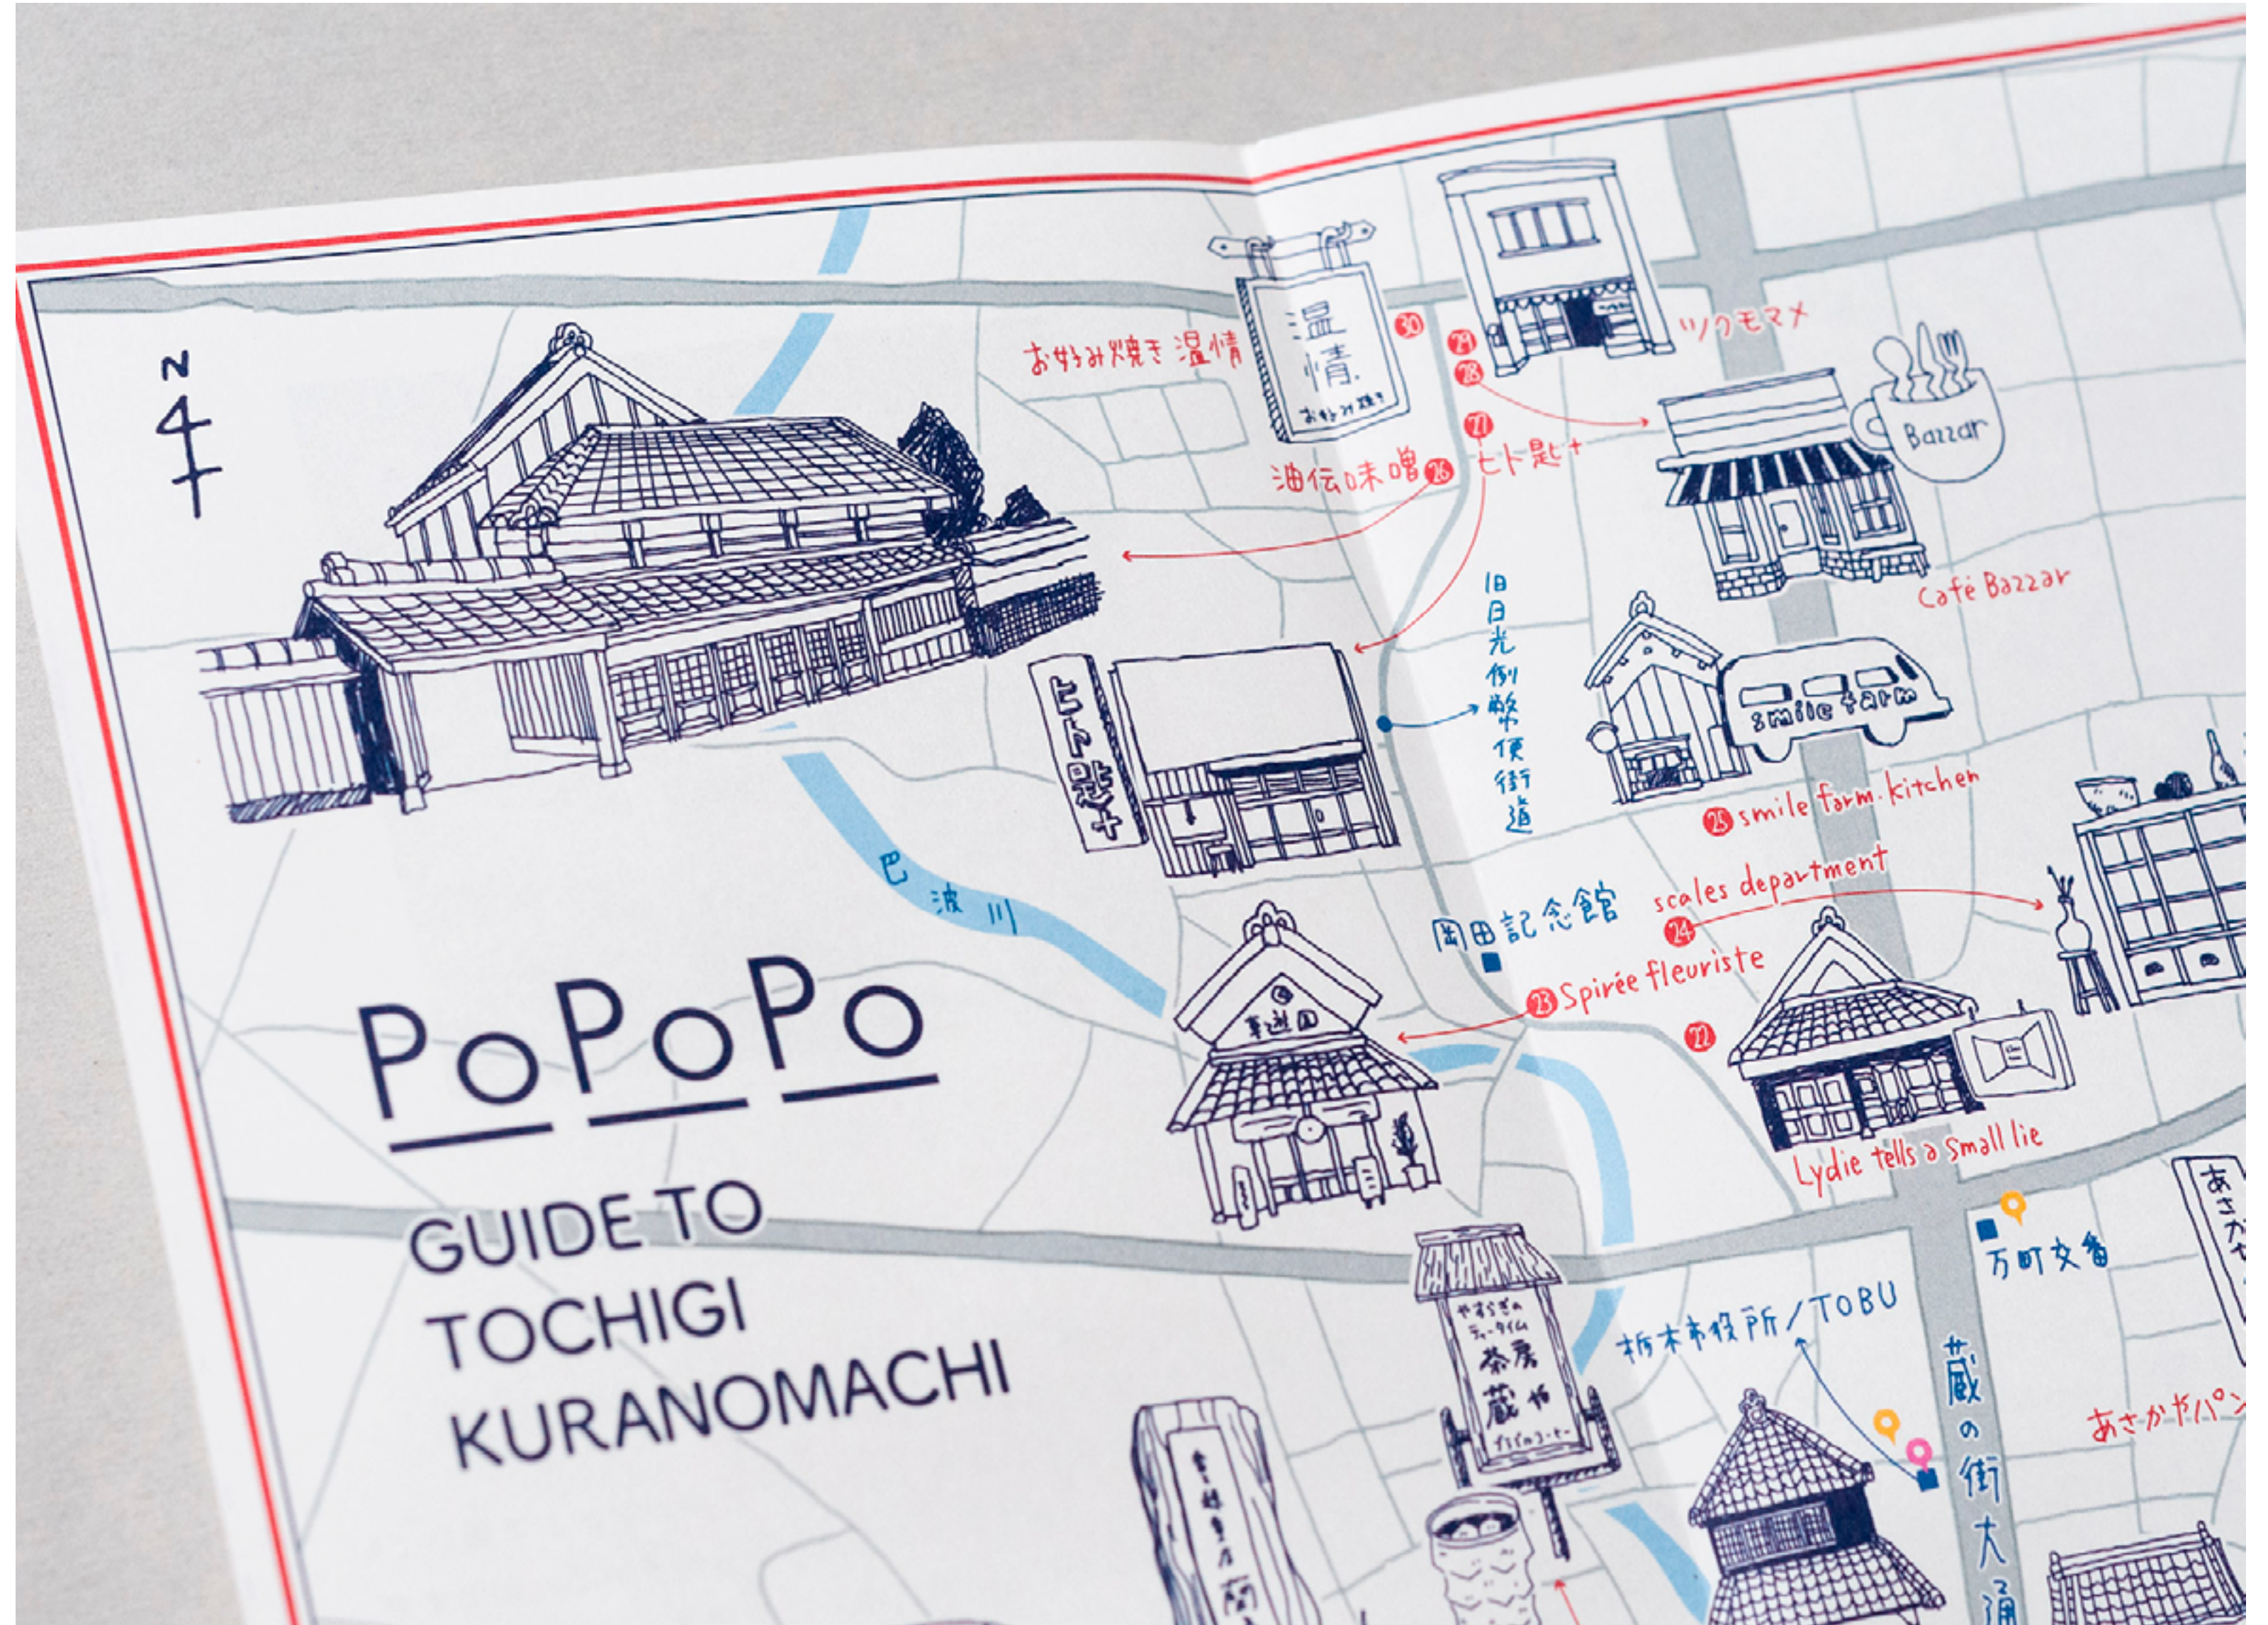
N

PoPoPo

GUIDE TO
TOCHIGI
KURANOMACHI

巴波川

お好み焼き 温情

温情
お好み焼き

30 29 28 ツクモマメ

Bazzar

油伝味噌 26 27 ヒトヒ匙+

Café Bazzar

旧日光例幣使街道

ヒトヒ匙+

smile farm

25 smile farm. kitchen

岡田記念館

scales department
24

23 Spirée fleuriste

22

Lydie tells a small lie

万町交番

栃木市役所/TOBU

蔵の街大通

あさかやパン

茶房 蔵や

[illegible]